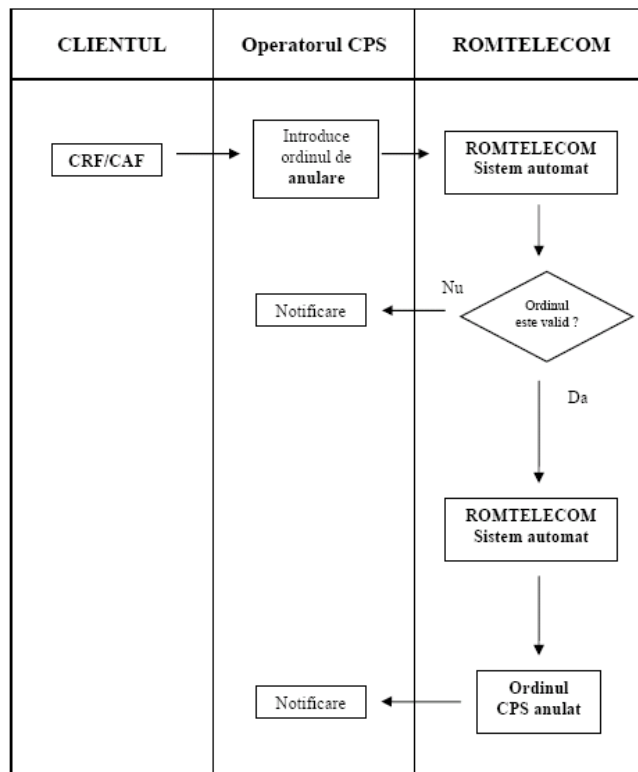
| CLIENTUL | Operatorul CPS | ROMTELECOM |
|---|---|---|

CRF/CAF

Introduce ordinul de **anulare**

ROMTELECOM Sistem automat

Nu

Notificare

Ordinul este valid ?

Da

ROMTELECOM Sistem automat

Notificare

Ordinul CPS anulat